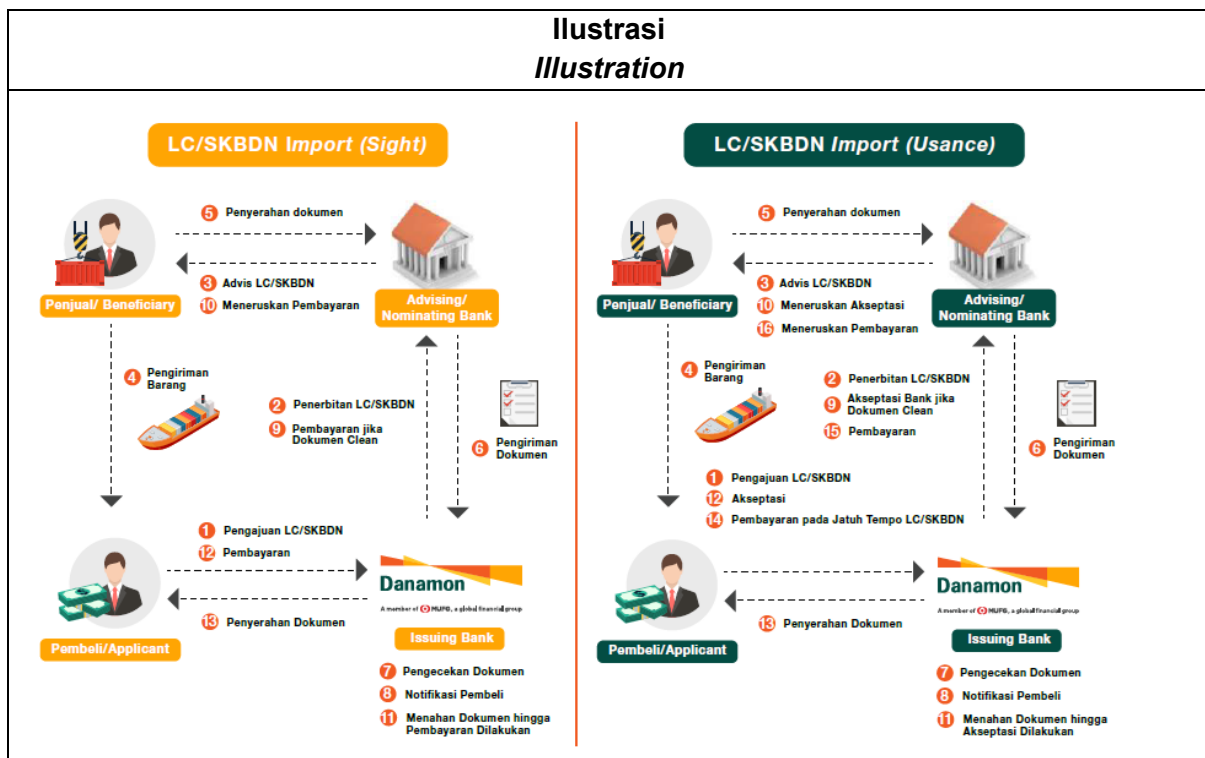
Ilustrasi
*Illustration*

LC/SKBDN Import (Sight)

5 Penyerahan dokumen

3 Advis LC/SKBDN
10 Meneruskan Pembayaran

Penjual/ Beneficiary

Advising/ Nominating Bank

4 Pengiriman Barang

2 Penerbitan LC/SKBDN
9 Pembayaran jika Dokumen Clean

6 Pengiriman Dokumen

1 Pengajuan LC/SKBDN
12 Pembayaran

13 Penyerahan Dokumen

Pembeli/Applicant

Danamon
A member of MUFG, a global financial group

Issuing Bank

7 Pengecekan Dokumen
8 Notifikasi Pembeli
11 Menahan Dokumen hingga Pembayaran Dilakukan

LC/SKBDN Import (Usance)

5 Penyerahan dokumen

3 Advis LC/SKBDN
10 Meneruskan Akseptasi
16 Meneruskan Pembayaran

Penjual/ Beneficiary

Advising/ Nominating Bank

4 Pengiriman Barang

2 Penerbitan LC/SKBDN
9 Akseptasi Bank jika Dokumen Clean
15 Pembayaran

6 Pengiriman Dokumen

1 Pengajuan LC/SKBDN
12 Akseptasi
14 Pembayaran pada Jatuh Tempo LC/SKBDN

13 Penyerahan Dokumen

Pembeli/Applicant

Danamon
A member of MUFG, a global financial group

Issuing Bank

7 Pengecekan Dokumen
8 Notifikasi Pembeli
11 Menahan Dokumen hingga Akseptasi Dilakukan